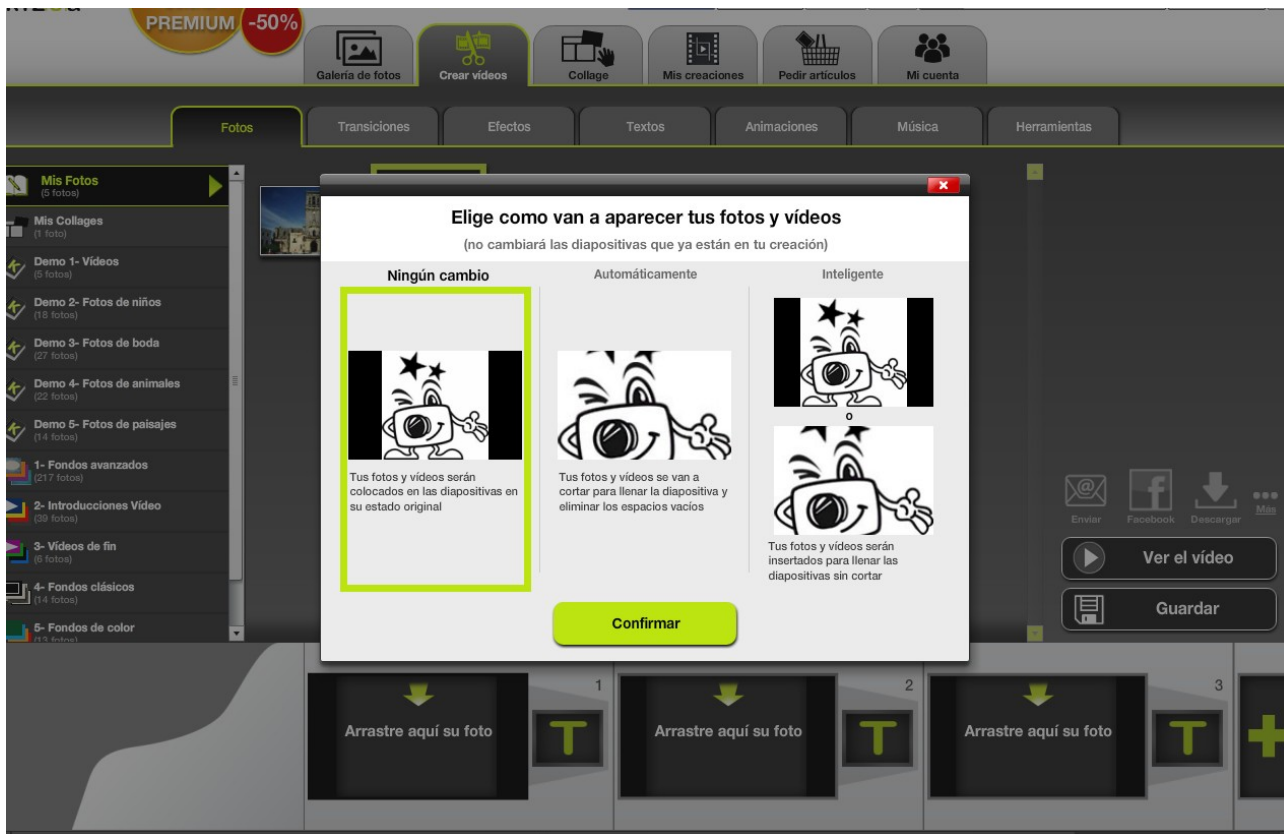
PREMIUM -50%

Galería de fotos
Crear vídeos
Collage
Mis creaciones
Pedir artículos
Mi cuenta

Fotos
Transiciones
Efectos
Textos
Animaciones
Música
Herramientas

Mis Fotos
(5 fotos)
Mis Collages
(1 foto)
Demo 1- Vídeos
(5 fotos)
Demo 2- Fotos de niños
(18 fotos)
Demo 3- Fotos de boda
(27 fotos)
Demo 4- Fotos de animales
(22 fotos)
Demo 5- Fotos de paisajes
(14 fotos)
1- Fondos avanzados
(217 fotos)
2- Introducciones Vídeo
(39 fotos)
3- Vídeos de fin
(6 fotos)
4- Fondos clásicos
(14 fotos)
5- Fondos de color
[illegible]

Elige como van a aparecer tus fotos y vídeos
(no cambiará las diapositivas que ya están en tu creación)

Ningún cambio
Tus fotos y vídeos serán colocados en las diapositivas en su estado original

Automáticamente
Tus fotos y vídeos se van a cortar para llenar la diapositiva y eliminar los espacios vacíos

Inteligente
o
Tus fotos y vídeos serán insertados para llenar las diapositivas sin cortar

Confirmar

Enviar
Facebook
Descargar
Más

Ver el vídeo
Guardar

1
Arrastre aquí su foto
2
Arrastre aquí su foto
3
Arrastre aquí su foto